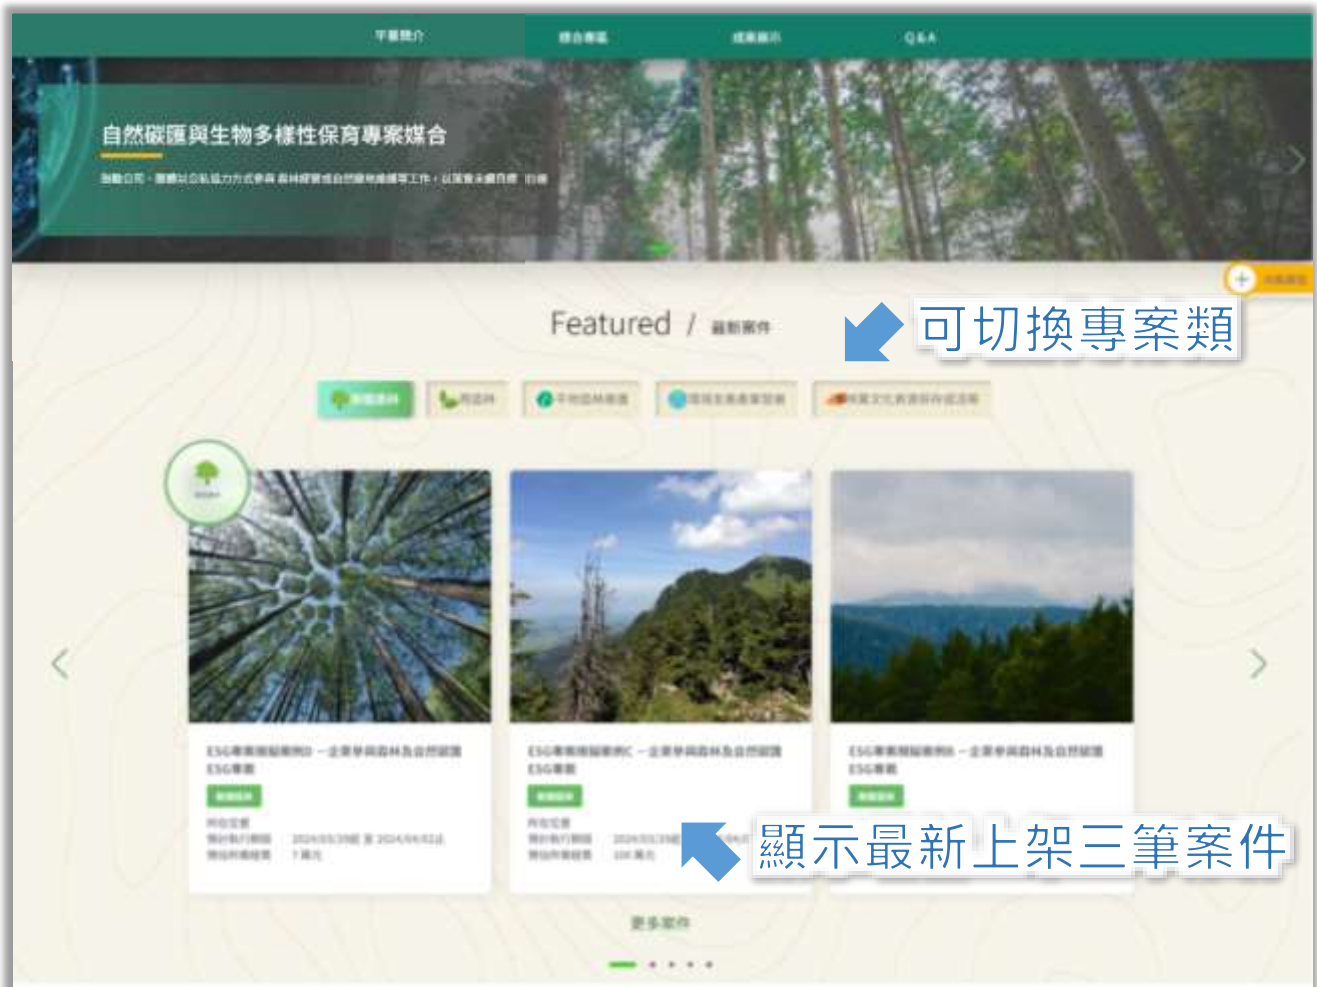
平臺簡介 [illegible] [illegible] Q&A

自然碳匯與生物多樣性保育專案媒合

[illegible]

Featured / 最新案件

可切換專案類

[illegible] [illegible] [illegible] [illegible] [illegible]

ESG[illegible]
ESG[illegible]
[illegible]
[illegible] 2024/03/39 至 2024/04/02止
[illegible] 7 萬元

ESG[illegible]
ESG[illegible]
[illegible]
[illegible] 2024/03/39
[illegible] 10 萬元

ESG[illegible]
ESG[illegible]
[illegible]

顯示最新上架三筆案件

更多案件